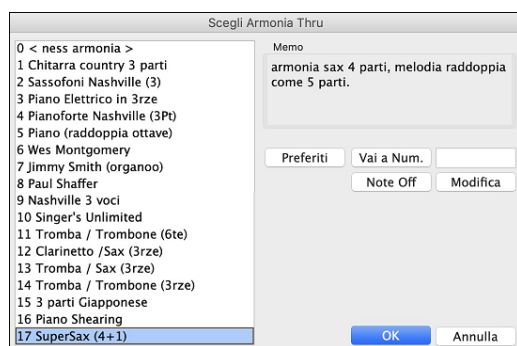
Scegli Armonia Thru

0 < ness armonia >
1 Chitarra country 3 parti
2 Sassofoni Nashville (3)
3 Piano Elettrico in 3rze
4 Pianoforte Nashville (3Pt)
5 Piano (raddoppia ottave)
6 Wes Montgomery
7 Jimmy Smith (organoo)
8 Paul Shaffer
9 Nashville 3 voci
10 Singer's Unlimited
11 Tromba / Trombone (6te)
12 Clarinetto /Sax (3rze)
13 Tromba / Sax (3rze)
14 Tromba / Trombone (3rze)
15 3 parti Giapponese
16 Piano Shearing
17 SuperSax (4+1)

Memo

armonia sax 4 parti, melodia raddoppia come 5 parti.

Preferiti

Vai a Num.

Note Off

Modifica

OK

Annulla